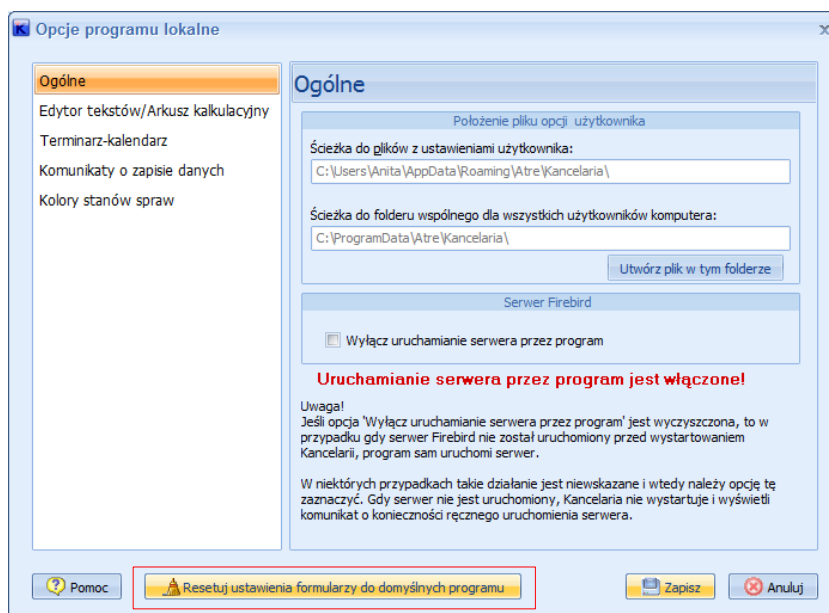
Opcje programu lokalne

Ogólne
Edytor tekstów/Arkusz kalkulacyjny
Terminarz-kalendarz
Komunikaty o zapisie danych
Kolory stanów spraw

Ogólne

Położenie pliku opcji użytkownika

Ścieżka do plików z ustawieniami użytkownika:
C:\Users\Anita\AppData\Roaming\Atre\Kancelaria\

Ścieżka do folderu wspólnego dla wszystkich użytkowników komputera:
C:\ProgramData\Atre\Kancelaria\

Utwórz plik w tym folderze

Serwer Firebird

Wyłącz uruchamianie serwera przez program

Uruchamianie serwera przez program jest włączone!

Uwaga!
Jeśli opcja 'Wyłącz uruchamianie serwera przez program' jest wyczyszczona, to w przypadku gdy serwer Firebird nie został uruchomiony przed wystartowaniem Kancelarii, program sam uruchomi serwer.

W niektórych przypadkach takie działanie jest niewskazane i wtedy należy opcję tę zaznaczyć. Gdy serwer nie jest uruchomiony, Kancelaria nie wystartuje i wyświetli komunikat o konieczności ręcznego uruchomienia serwera.

Pomoc
Resetuj ustawienia formularzy do domyślnych programu
Zapisz
Anuluj